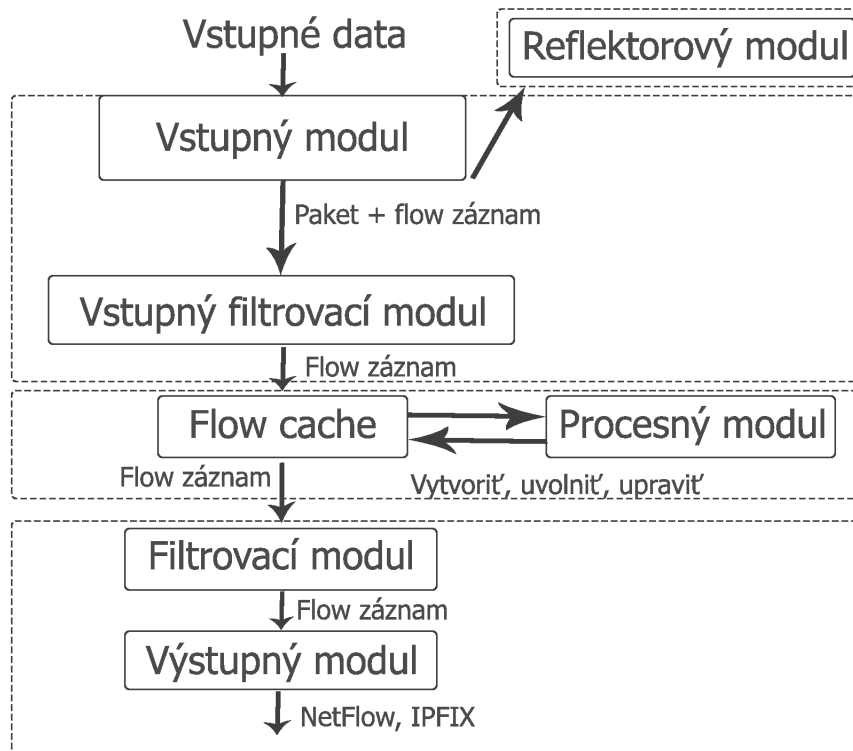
Vstupné data

Reflektorový modul

Vstupný modul

Paket + flow záznam

Vstupný filtrovací modul

Flow záznam

Flow cache

Procesný modul

Flow záznam

Vytvoriť, uvolniť, upraviť

Filtrovací modul

Flow záznam

Výstupný modul

NetFlow, IPFIX